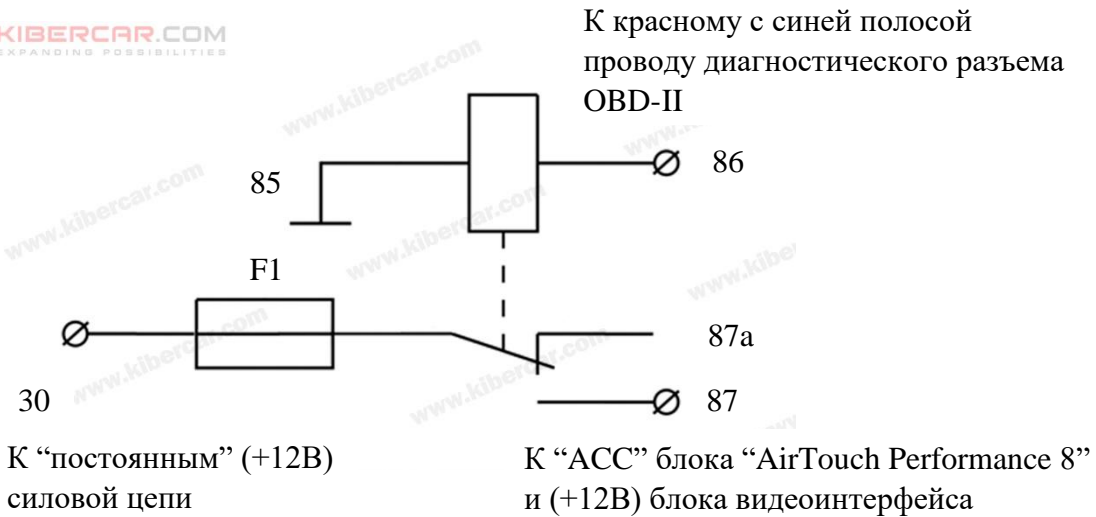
KIBERCAR.COM
EXPANDING POSSIBILITIES

К красному с синей полосой проводу диагностического разъема OBD-II

www.kibercar.com

85

86

F1

87a

30

87

К “постоянным” (+12В) силовой цепи

К “ACC” блока “AirTouch Performance 8” и (+12В) блока видеоинтерфейса